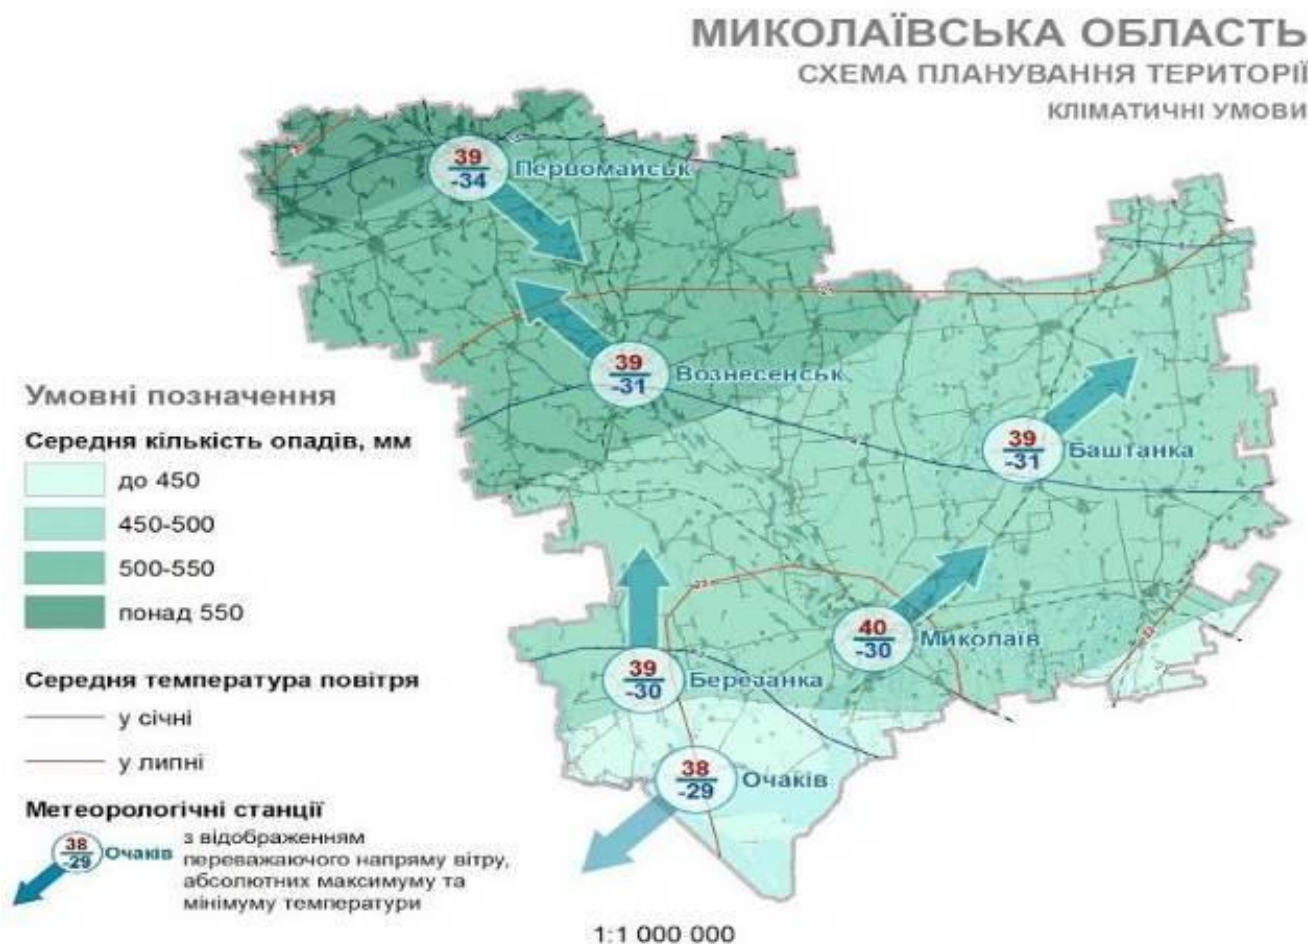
МИКОЛАЇВСЬКА ОБЛАСТЬ
СХЕМА ПЛАНУВАННЯ ТЕРИТОРІЇ
КЛІМАТИЧНІ УМОВИ

$\frac{39}{-34}$ Первомайськ

$\frac{39}{-31}$ Вознесенськ

$\frac{39}{-31}$ Баштанка

$\frac{40}{-30}$ Миколаїв

$\frac{39}{-30}$ Березанка

$\frac{38}{-29}$ Очаків

Умовні позначення

Середня кількість опадів, мм
до 450
450-500
500-550
понад 550

Середня температура повітря
у січні
у липні

Метеорологічні станції
$\frac{38}{-29}$ Очаків з відображенням переважаючого напряму вітру, абсолютних максимуму та мінімуму температури

1:1 000 000